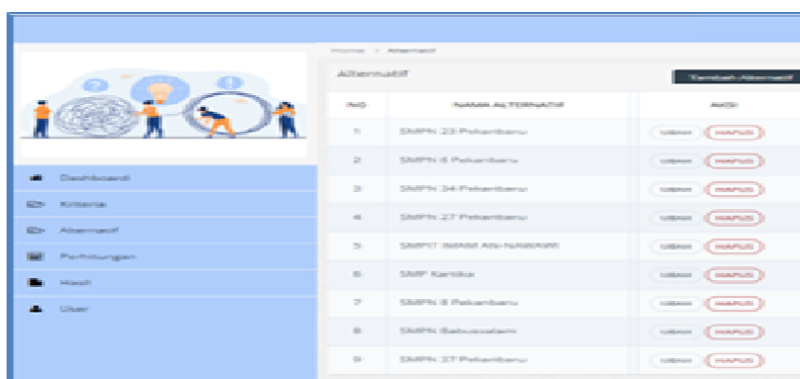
Dashboard

Kriteria

Alternatif

Perhitungan

Hasil

User

Home > Alternatif

Alternatif

Tambah Alternatif

| NO | NAMA ALTERNATIF | AKSI |
|---|---|---|
| 1 | SMPN 23 Pekanbaru | UBAH HAPUS |
| 2 | SMPN 6 Pekanbaru | UBAH HAPUS |
| 3 | SMPN 34 Pekanbaru | UBAH HAPUS |
| 4 | SMPN 27 Pekanbaru | UBAH HAPUS |
| 5 | SMPIT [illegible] | UBAH HAPUS |
| 6 | SMP Kartika | UBAH HAPUS |
| 7 | SMPN 8 Pekanbaru | UBAH HAPUS |
| 8 | SMPN Babussalam | UBAH HAPUS |
| 9 | SMPN 37 Pekanbaru | UBAH HAPUS |